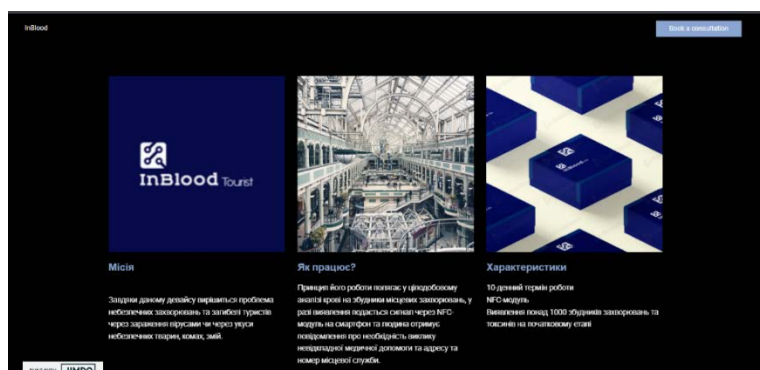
InBlood

Book a consultation

InBlood Tourist

Місія

Завдяки даному девайсу вирішиться проблема небезпечних захворювань та загибелі туристів через зараження вірусами чи через укуси небезпечних тварин, комах, змій.

Як працює?

Принцип його роботи полягає у цілодобовому аналізі крові на збудники місцевих захворювань, у разі виявлення подається сигнал через NFC-модуль на смартфон та людина отримує повідомлення про необхідність виклику невідкладної медичної допомоги та адресу та номер місцевої служби.

Характеристики

10 денний термін роботи
NFC модуль
Виявлення понад 1000 збудників захворювань та токсинів на початковому етапі

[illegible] UMDO